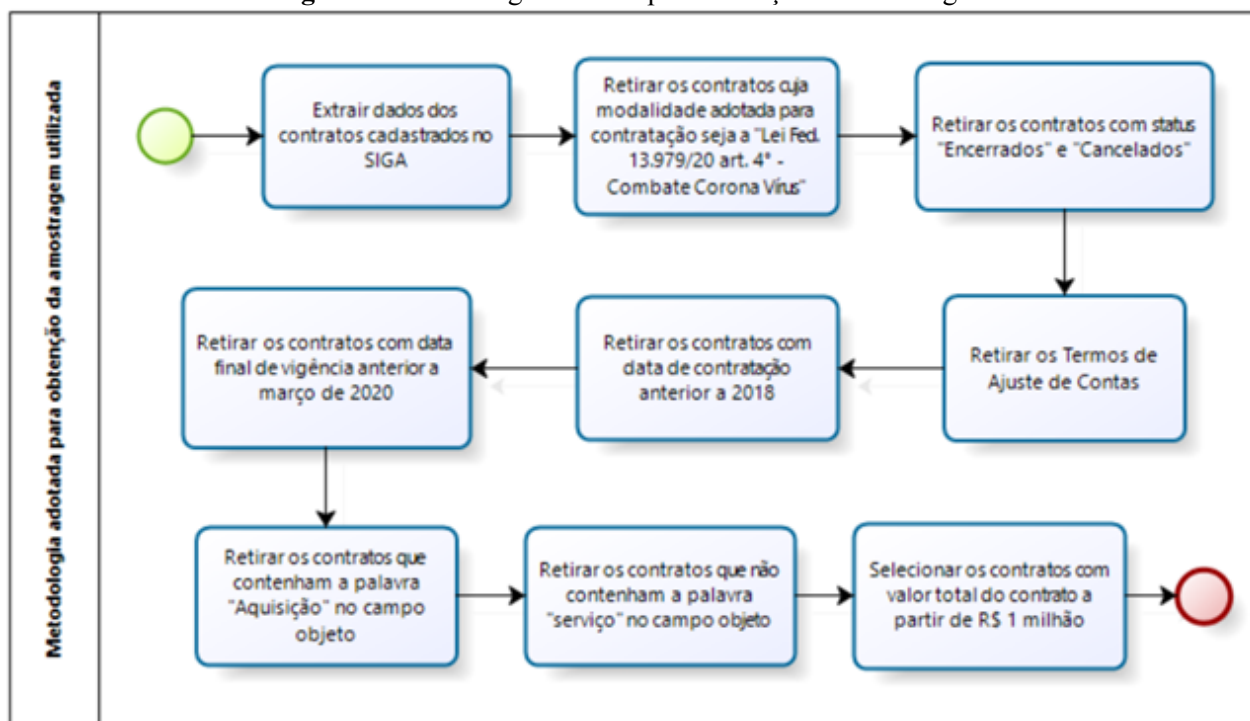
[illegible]

Metodologia adotada para obtenção da amostragem utilizada

Extrair dados dos contratos cadastrados no SIGA

Retirar os contratos cuja modalidade adotada para contratação seja a "Lei Fed. 13.979/20 art. 4° - Combate Corona Vírus"

Retirar os contratos com status "Encerrados" e "Cancelados"

Retirar os Termos de Ajuste de Contas

Retirar os contratos com data de contratação anterior a 2018

Retirar os contratos com data final de vigência anterior a março de 2020

Retirar os contratos que contenham a palavra "Aquisição" no campo objeto

Retirar os contratos que não contenham a palavra "serviço" no campo objeto

Selecionar os contratos com valor total do contrato a partir de R$ 1 milhão